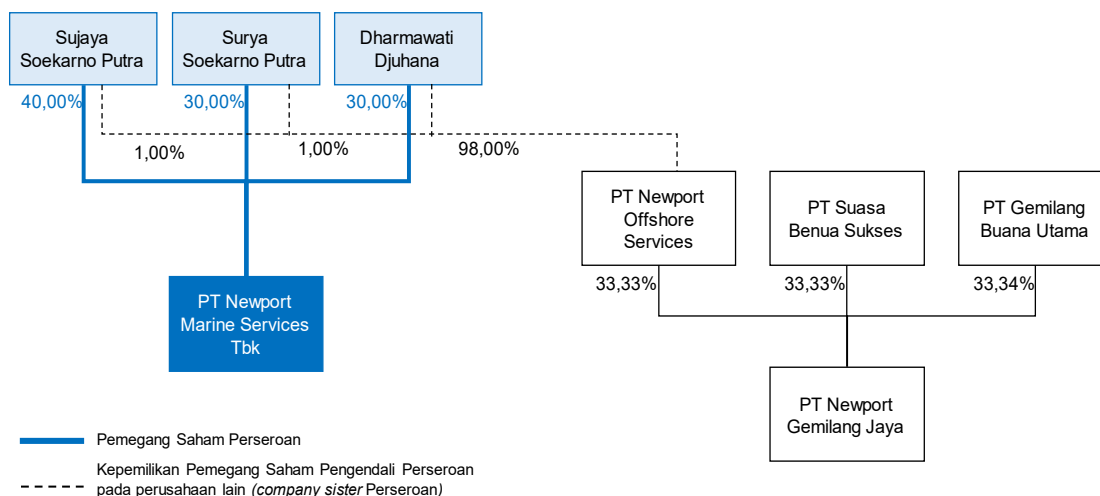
Sujaya Soekarno Putra

Surya Soekarno Putra

Dharmawati Djuhana

40,00%

30,00%

30,00%

1,00%

1,00%

98,00%

PT Newport Offshore Services

PT Suasa Benua Sukses

PT Gemilang Buana Utama

33,33%

33,33%

33,34%

PT Newport Marine Services Tbk

PT Newport Gemilang Jaya

Pemegang Saham Perseroan

Kepemilikan Pemegang Saham Pengendali Perseroan pada perusahaan lain *(company sister* Perseroan)